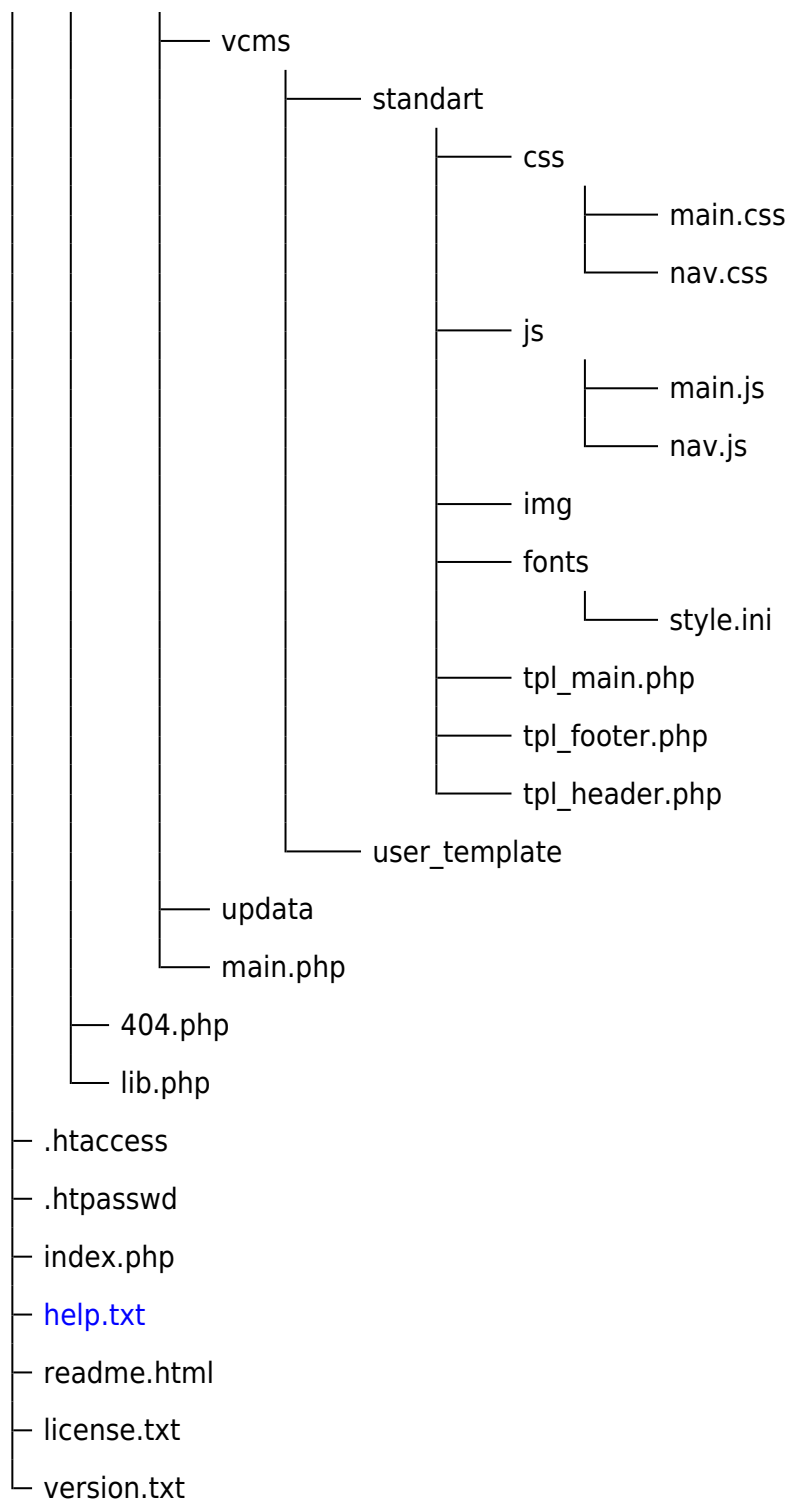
vcms
standart
css
main.css
nav.css
js
main.js
nav.js
img
fonts
style.ini
tpl_main.php
tpl_footer.php
tpl_header.php
user_template
updata
main.php
404.php
lib.php
.htaccess
.htpasswd
index.php
help.txt
readme.html
license.txt
version.txt